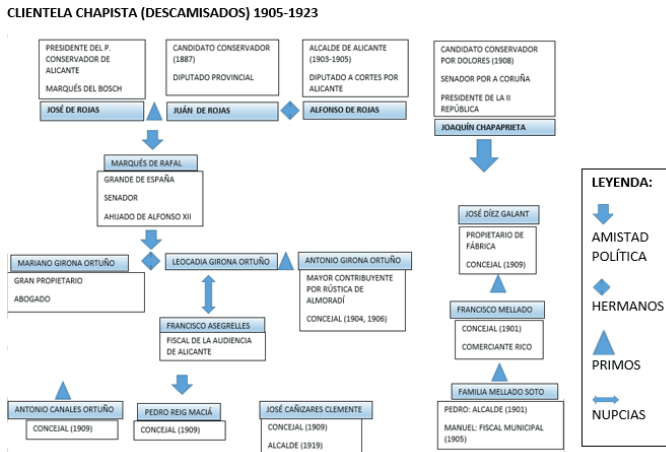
CLIENTELA CHAPISTA (DESCAMISADOS) 1905-1923

PRESIDENTE DEL P. CONSERVADOR DE ALICANTE

MARQUÉS DEL BOSCH

JOSÉ DE ROJAS

CANDIDATO CONSERVADOR (1887)

DIPUTADO PROVINCIAL

JUÁN DE ROJAS

ALCALDE DE ALICANTE (1903-1905)

DIPUTADO A CORTES POR ALICANTE

ALFONSO DE ROJAS

CANDIDATO CONSERVADOR POR DOLORES (1908)

SENADOR POR A CORUÑA

PRESIDENTE DE LA II REPÚBLICA

JOAQUÍN CHAPAPRIETA

MARQUÉS DE RAFAL

GRANDE DE ESPAÑA

SENADOR

AHIJADO DE ALFONSO XII

MARIANO GIRONA ORTUÑO

GRAN PROPIETARIO

ABOGADO

LEOCADIA GIRONA ORTUÑO

ANTONIO GIRONA ORTUÑO

MAYOR CONTRIBUYENTE POR RÚSTICA DE ALMORADÍ

CONCEJAL (1904, 1906)

FRANCISCO ASEGRELLES

FISCAL DE LA AUDIENCIA DE ALICANTE

JOSÉ DÍEZ GALANT

PROPIETARIO DE FÁBRICA

CONCEJAL (1909)

FRANCISCO MELLADO

CONCEJAL (1901)

COMERCIANTE RICO

FAMILIA MELLADO SOTO

PEDRO: ALCALDE (1901)

MANUEL: FISCAL MUNICIPAL (1905)

ANTONIO CANALES ORTUÑO

CONCEJAL (1909)

PEDRO REIG MACIÁ

CONCEJAL (1909)

JOSÉ CAÑIZARES CLEMENTE

CONCEJAL (1909)

ALCALDE (1919)

LEYENDA:

AMISTAD POLÍTICA

HERMANOS

PRIMOS

NUPCIAS